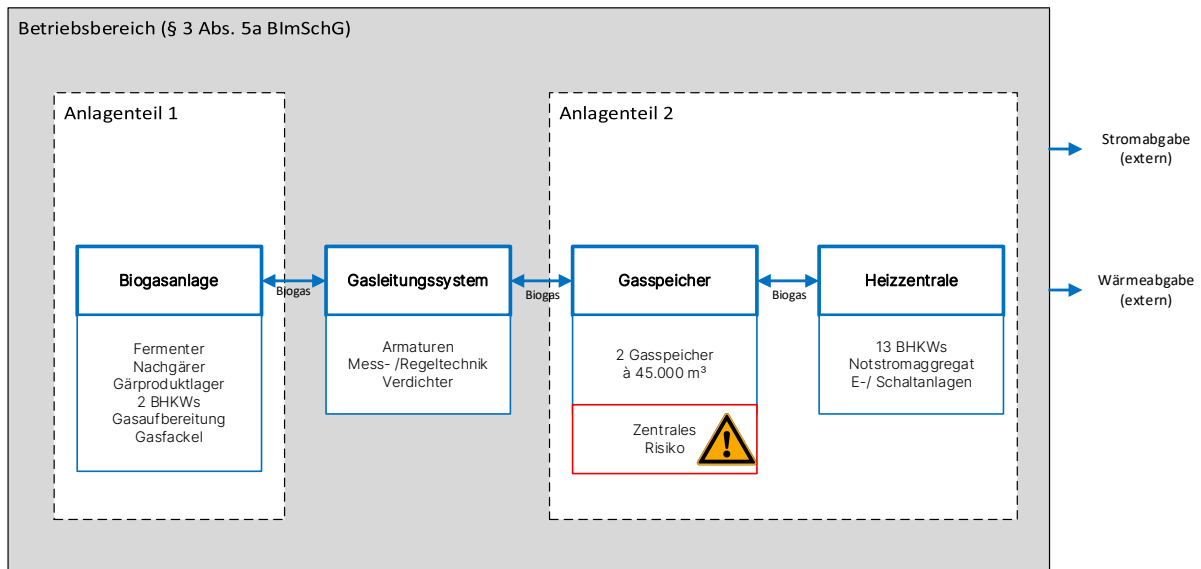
Betriebsbereich (§ 3 Abs. 5a BImSchG)

Anlagenteil 1

Anlagenteil 2

Stromabgabe (extern)

Wärmeabgabe (extern)

Biogasanlage

Fermenter
Nachgärer
Gärproduktlager
2 BHKWs
Gasaufbereitung
Gasfackel

Biogas

Gasleitungssystem

Armaturen
Mess- /Regeltechnik
Verdichter

Biogas

Gasspeicher

2 Gasspeicher
à 45.000 m³

Zentrales
Risiko

Biogas

Heizzentrale

13 BHKWs
Notstromaggregat
E-/ Schaltanlagen